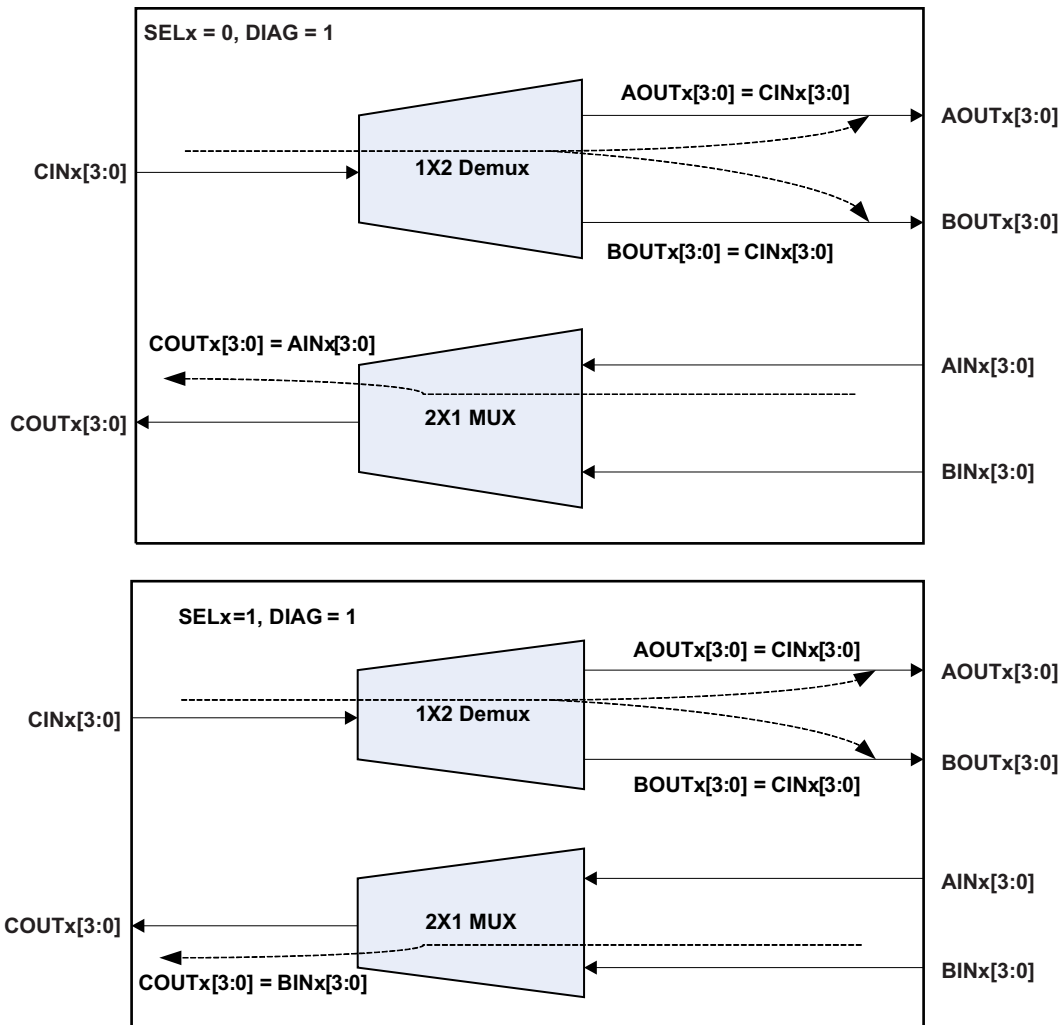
SELx = 0, DIAG = 1

AOUTx[3:0] = CINx[3:0]

AOUTx[3:0]

CINx[3:0]

1X2 Demux

BOUTx[3:0]

BOUTx[3:0] = CINx[3:0]

COUTx[3:0] = AINx[3:0]

AINx[3:0]

COUTx[3:0]

2X1 MUX

BINx[3:0]

SELx=1, DIAG = 1

AOUTx[3:0] = CINx[3:0]

AOUTx[3:0]

CINx[3:0]

1X2 Demux

BOUTx[3:0]

BOUTx[3:0] = CINx[3:0]

AINx[3:0]

COUTx[3:0]

2X1 MUX

COUTx[3:0] = BINx[3:0]

BINx[3:0]